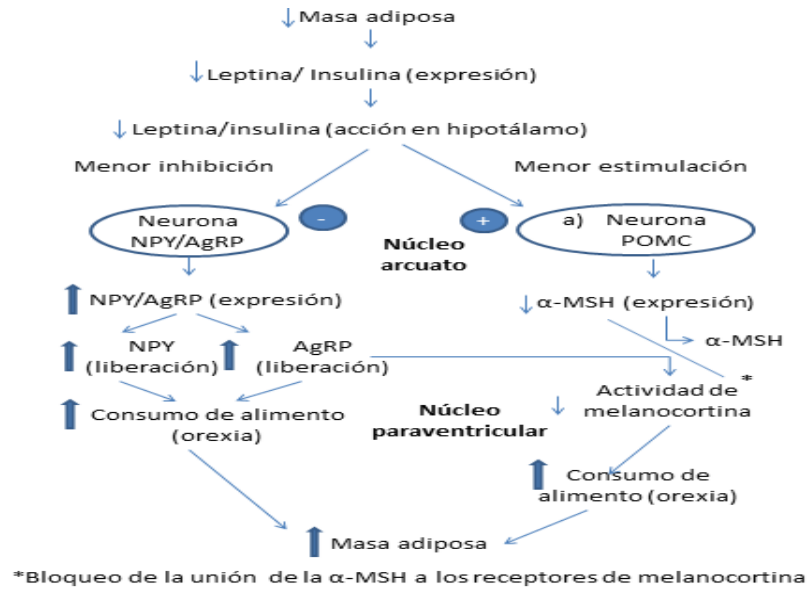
↓Masa adiposa

↓Leptina/ Insulina (expresión)

↓ Leptina/insulina (acción en hipotálamo)

Menor inhibición

Menor estimulación

Neurona NPY/AgRP

-

+

a) Neurona POMC

Núcleo arcuato

⬆ NPY/AgRP (expresión)

↓α-MSH (expresión)

α-MSH

⬆ NPY (liberación)

⬆ AgRP (liberación)

Actividad de melanocortina

*

⬆ Consumo de alimento (orexia)

Núcleo paraventricular

↓

⬆ Consumo de alimento (orexia)

⬆ Masa adiposa

*Bloqueo de la unión de la α-MSH a los receptores de melanocortina